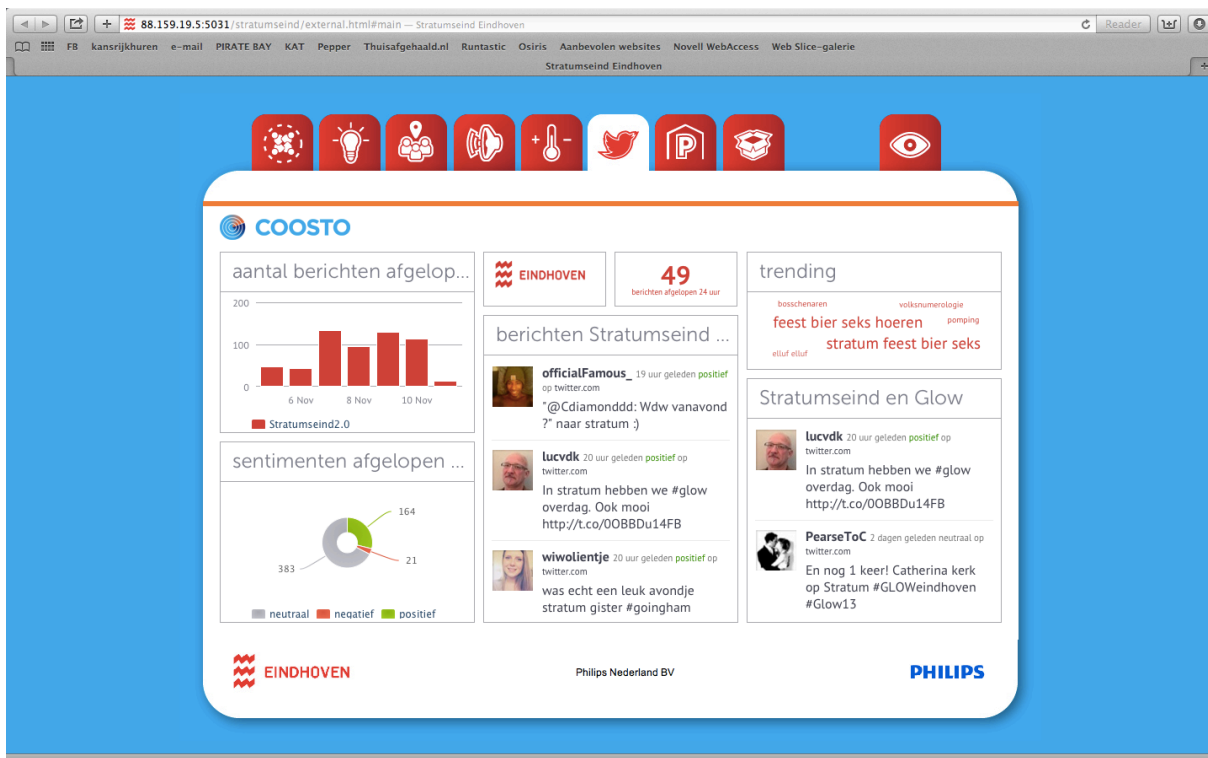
88.159.19.5:5031/stratumseind/external.html#main — Stratumseind Eindhoven

Reader

FB kansrijkhuren e-mail PIRATE BAY KAT Pepper Thuisafgehaald.nl Runtastic Osiris Aanbevolen websites Novell WebAccess Web Slice-galerie

Stratumseind Eindhoven

COOSTO

aantal berichten afgelop...

200
100
0
6 Nov
8 Nov
10 Nov

Stratumseind2.0

sentimenten afgelopen ...

164
21
383

neutraal negatief positief

EINDHOVEN

49
berichten afgelopen 24 uur

berichten Stratumseind ...

officialFamous_ 19 uur geleden positief op twitter.com
"@Cdiamonddd: Wdw vanavond ?" naar stratum :)

lucvdk 20 uur geleden positief op twitter.com
In stratum hebben we #glow overdag. Ook mooi http://t.co/0OBBDu14FB

wiwolientje 20 uur geleden positief op twitter.com
was echt een leuk avondje stratum gister #goingham

trending

bosschenaren volksnumerologie
feest bier seks hoeren pomping
elluf elluf stratum feest bier seks

Stratumseind en Glow

lucvdk 20 uur geleden positief op twitter.com
In stratum hebben we #glow overdag. Ook mooi http://t.co/0OBBDu14FB

PearseToC 2 dagen geleden neutraal op twitter.com
En nog 1 keer! Catherina kerk op Stratum #GLOWeindhoven #Glow13

EINDHOVEN

Philips Nederland BV

PHILIPS